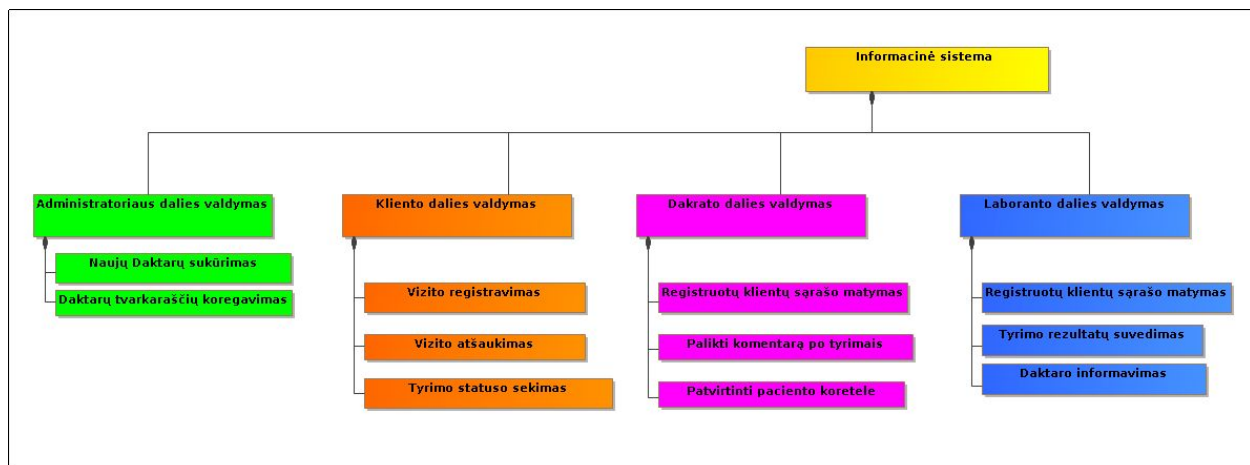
Informacinė sistema

Administratoriaus dalies valdymas

Naujų Daktarų sukūrimas

Daktarų tvarkaraščių koregavimas

Kliento dalies valdymas

Vizito registravimas

Vizito atšaukimas

Tyrimo statuso sekimas

Dakrato dalies valdymas

Registruotų klientų sąrašo matymas

Palikti komentarą po tyrimais

Patvirtinti paciento koretele

Laboranto dalies valdymas

Registruotų klientų sąrašo matymas

Tyrimo rezultatų suvedimas

Daktaro informavimas